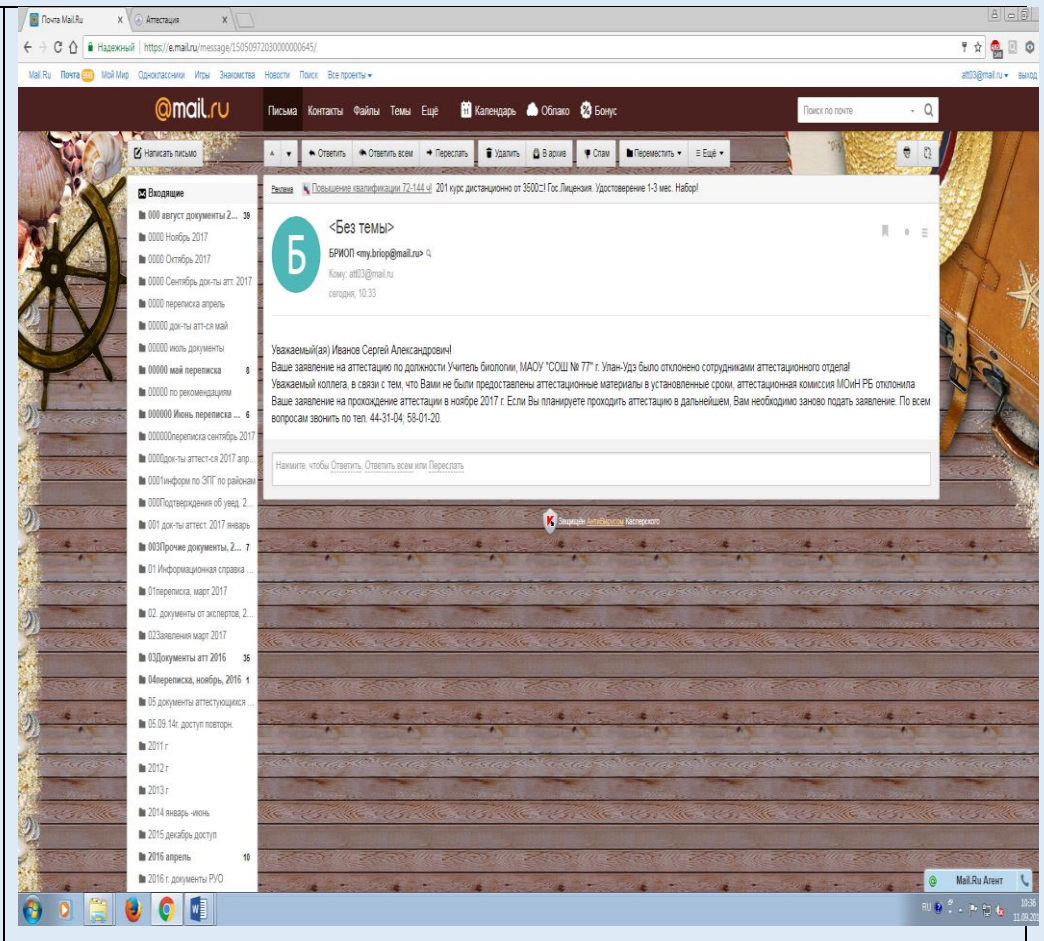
Почта Mail.Ru × Аттестация ×

Надежный | https://e.mail.ru/message/15050972030000000645/

Mail.Ru Почта Мой Мир Одноклассники Игры Знакомства Новости Поиск Все проекты ▾ att03@mail.ru ▾ выход

@mail.ru Письма Контакты Файлы Темы Ещё Календарь Облако Бонус Поиск по почте

Написать письмо ▲ ▼ Ответить Ответить всем Переслать Удалить В архив Спам Переместить ▾ Ещё ▾

Входящие
000 август документы 2... 39
0000 Ноябрь 2017
0000 Октябрь 2017
0000 Сентябрь док-ты атт. 2017
0000 переписка апрель
00000 док-ты атт-ся май
00000 июль документы
00000 май переписка 8
00000 по рекомендациям
000000 Июнь переписка ... 6
000000переписка сентябрь 2017
0000док-ты аттест-ся 2017 апр...
0001информ по ЭПГ по районам
000Подтверждения об увед. 2...
001 док-ты аттест. 2017 январь
003Прочие документы, 2... 7
01 Информационная справка ...
01переписка, март 2017
02. документы от экспертов, 2...
02Заявления март 2017
03Документы атт 2016 36
04переписка, ноябрь, 2016 1
05 документы аттестующихся ...
05.09.14г. доступ повторн.
2011 г
2012 г
2013 г
2014 январь -июнь
2015 декабрь доступ
2016 апрель 10
2016 г. документы РУО

Реклама Повышение квалификации 72-144 ч! 201 курс дистанционно от 3500₽! Гос.Лицензия. Удостоверение 1-3 мес. Набор!

Б <Без темы>
БРИОП <my.briop@mail.ru>
Кому: att03@mail.ru
сегодня, 10:33

Уважаемый(ая) Иванов Сергей Александрович!
Ваше заявление на аттестацию по должности Учитель биологии, МАОУ "СОШ № 77" г. Улан-Удэ было отклонено сотрудниками аттестационного отдела!
Уважаемый коллега, в связи с тем, что Вами не были предоставлены аттестационные материалы в установленные сроки, аттестационная комиссия МОиН РБ отклонила Ваше заявление на прохождение аттестации в ноябре 2017 г. Если Вы планируете проходить аттестацию в дальнейшем, Вам необходимо заново подать заявление. По всем вопросам звонить по тел. 44-31-04; 58-01-20.

Нажмите, чтобы Ответить, Ответить всем или Переслать

Защищено Антивирусом Касперского

Mail.Ru Агент

RU 10:36 11.09.20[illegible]